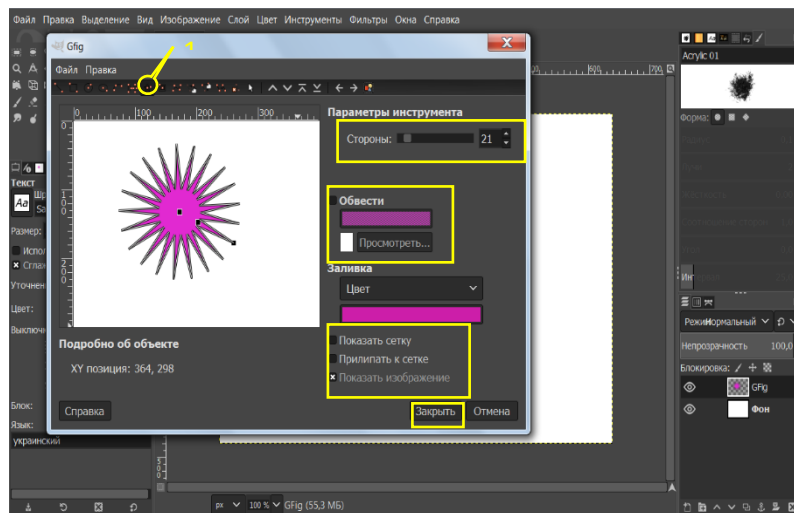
Файл Правка Выделение Вид Изображение Слой Цвет Инструменты Фильтры Окна Справка

Gfig

1

Файл Правка

100 200 300

Параметры инструмента

Стороны: 21

Обвести

Просмотреть...

Заливка

Цвет

Показать сетку

Прилипать к сетке

Показать изображение

Подробно об объекте

XY позиция: 364, 298

Справка

Закрыть

Отмена

Текст

Aa

Размер:

Исполь

Сглаж

Уточнен

Цвет:

Выключ

Блок:

Язык:

украинский

Acrylic 01

Форма:

Режим Нормальный

Непрозрачность 100,0

Блокировка:

GFig

Фон

px 100 % GFig (55,3 МБ)